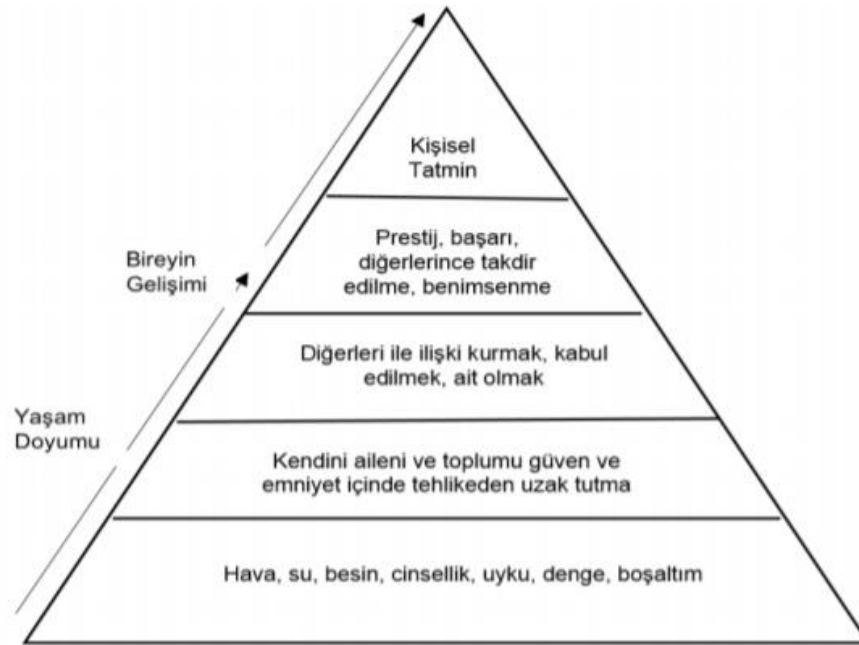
Kişisel Tatmin

Prestij, başarı, diğerlerince takdir edilme, benimsenme

Diğerleri ile ilişki kurmak, kabul edilmek, ait olmak

Kendini aileni ve toplumu güven ve emniyet içinde tehlikeden uzak tutma

Hava, su, besin, cinsellik, uyku, denge, boşaltım

Bireyin Gelişimi

Yaşam Doyumu